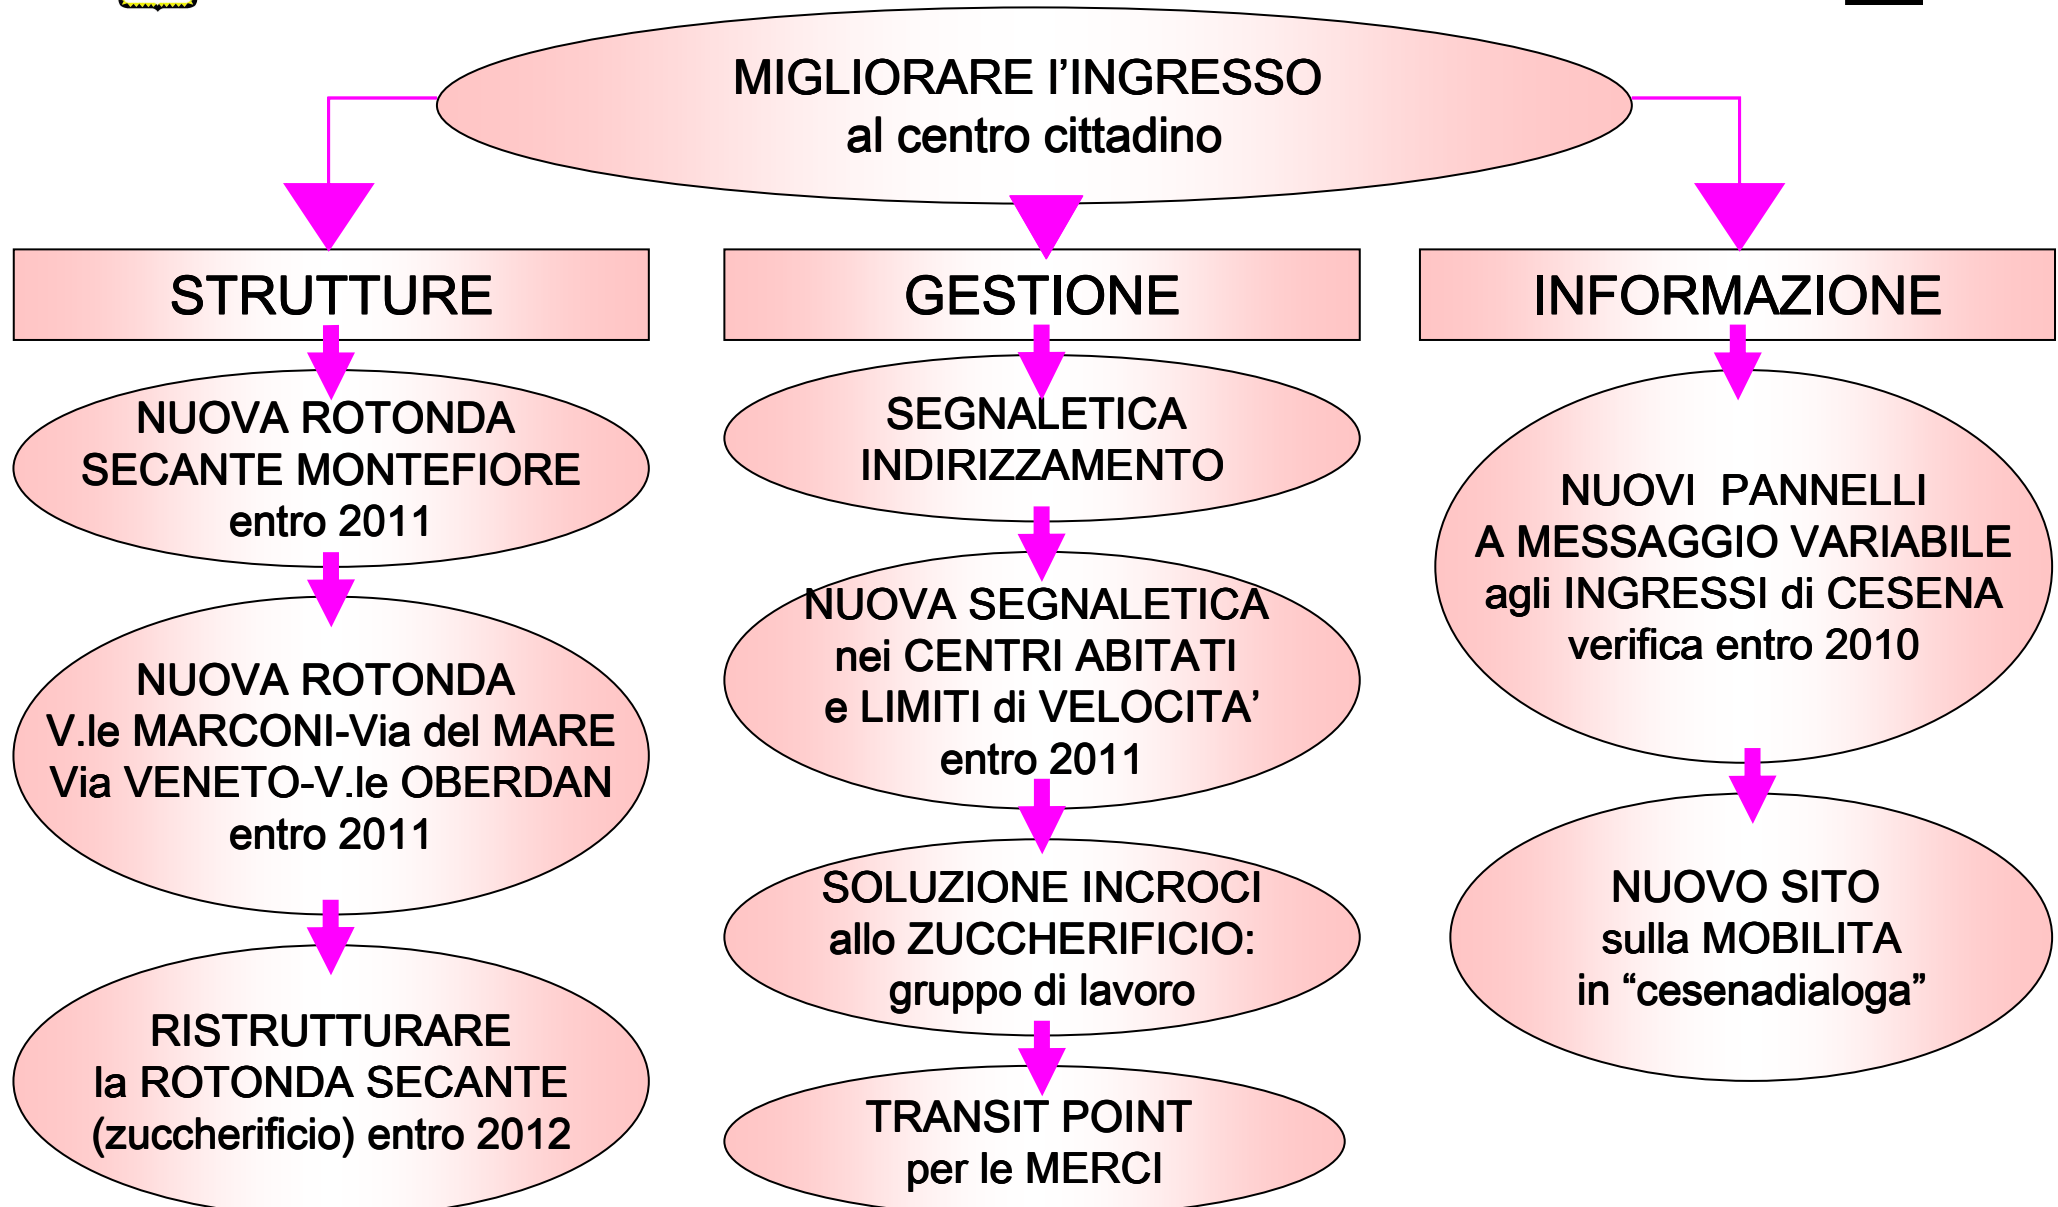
MIGLIORARE l’INGRESSO
al centro cittadino

STRUTTURE

GESTIONE

INFORMAZIONE

NUOVA ROTONDA
SECANTE MONTEFIORE
entro 2011

NUOVA ROTONDA
V.le MARCONI-Via del MARE
Via VENETO-V.le OBERDAN
entro 2011

RISTRUTTURARE
la ROTONDA SECANTE
(zuccherificio) entro 2012

SEGNALETICA
INDIRIZZAMENTO

NUOVA SEGNALETICA
nei CENTRI ABITATI
e LIMITI di VELOCITA’
entro 2011

SOLUZIONE INCROCI
allo ZUCCHERIFICIO:
gruppo di lavoro

TRANSIT POINT
per le MERCI

NUOVI PANNELLI
A MESSAGGIO VARIABILE
agli INGRESSI di CESENA
verifica entro 2010

NUOVO SITO
sulla MOBILITA
in “cesenadialoga”